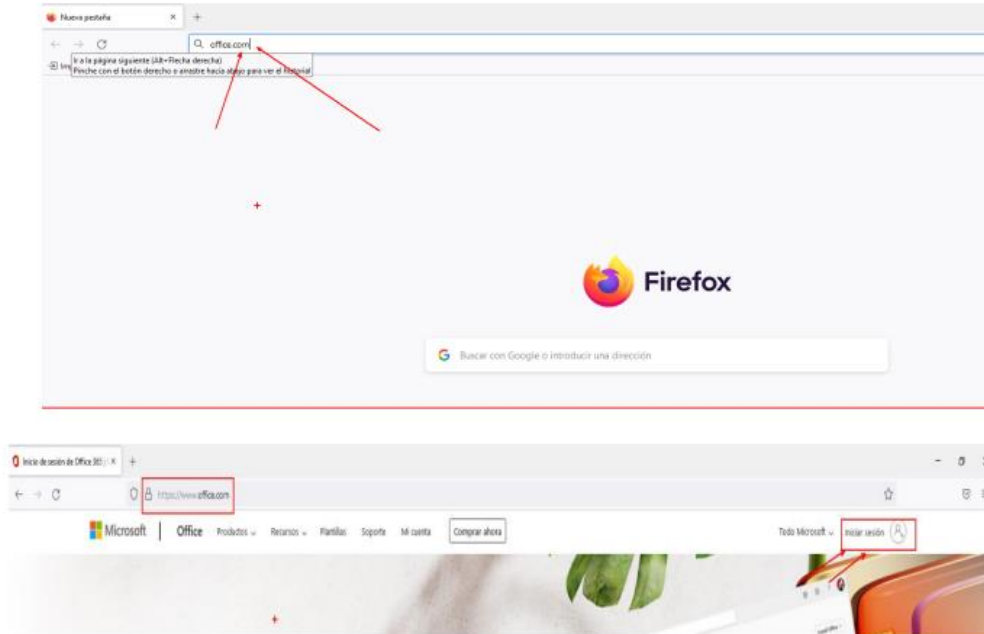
Nueva pestaña ×

office.com

Ir a la página siguiente (Alt+Flecha derecha)
Pinche con el botón derecho o arrastre hacia abajo para ver el historial

Firefox

Buscar con Google o introducir una dirección

Inicio de sesión de Office 365 ×

https://www.office.com

Microsoft | Office Productos Recursos Plantillas Soporte Mi cuenta Comprar ahora

Todo Microsoft Iniciar sesión